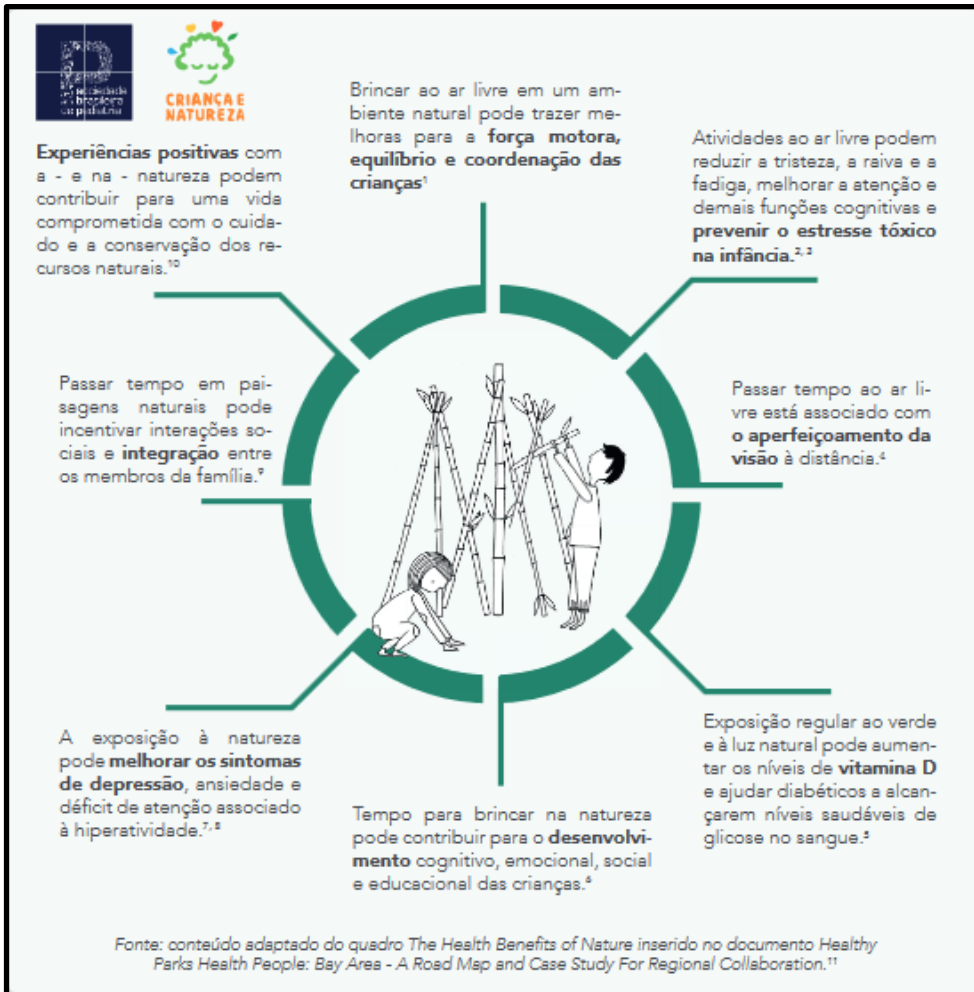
sociedade brasileira de pediatria

CRIANÇA E NATUREZA

Brincar ao ar livre em um ambiente natural pode trazer melhoras para a força motora, equilíbrio e coordenação das crianças$^1$

Experiências positivas com a - e na - natureza podem contribuir para uma vida comprometida com o cuidado e a conservação dos recursos naturais.$^{10}$

Atividades ao ar livre podem reduzir a tristeza, a raiva e a fadiga, melhorar a atenção e demais funções cognitivas e prevenir o estresse tóxico na infância.$^{2, 3}$

Passar tempo em paisagens naturais pode incentivar interações sociais e integração entre os membros da família.$^9$

Passar tempo ao ar livre está associado com o aperfeiçoamento da visão à distância.$^4$

A exposição à natureza pode melhorar os sintomas de depressão, ansiedade e déficit de atenção associado à hiperatividade.$^{7, 8}$

Exposição regular ao verde e à luz natural pode aumentar os níveis de vitamina D e ajudar diabéticos a alcançarem níveis saudáveis de glicose no sangue.$^5$

Tempo para brincar na natureza pode contribuir para o desenvolvimento cognitivo, emocional, social e educacional das crianças.$^6$

Fonte: conteúdo adaptado do quadro The Health Benefits of Nature inserido no documento Healthy Parks Health People: Bay Area - A Road Map and Case Study For Regional Collaboration.$^{11}$